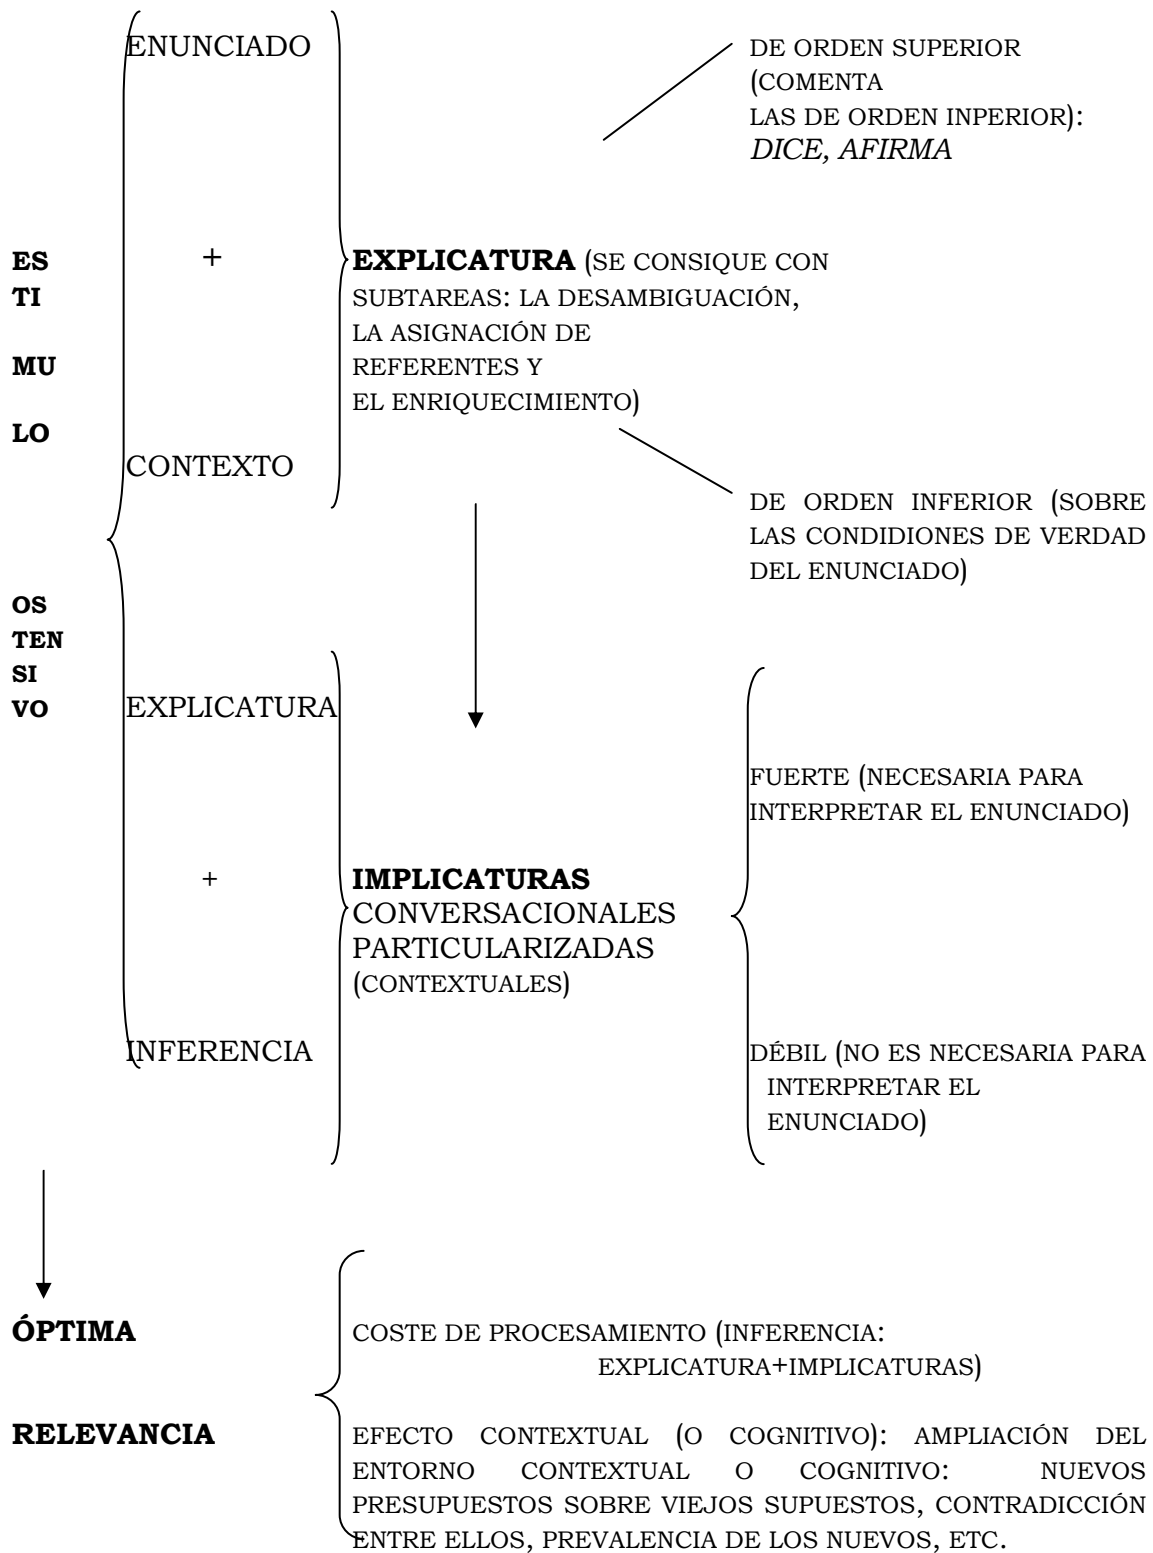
ENUNCIADO

DE ORDEN SUPERIOR (COMENTA LAS DE ORDEN INPERIOR): *DICE, AFIRMA*

ES
TI
MU
LO

+

**EXPLICATURA** (SE CONSIQUE CON SUBTAREAS: LA DESAMBIGUACIÓN, LA ASIGNACIÓN DE REFERENTES Y EL ENRIQUECIMIENTO)

CONTEXTO

DE ORDEN INFERIOR (SOBRE LAS CONDIDIONES DE VERDAD DEL ENUNCIADO)

OS
TEN
SI
VO

EXPLICATURA

FUERTE (NECESARIA PARA INTERPRETAR EL ENUNCIADO)

+

**IMPLICATURAS** CONVERSACIONALES PARTICULARIZADAS (CONTEXTUALES)

INFERENCIA

DÉBIL (NO ES NECESARIA PARA INTERPRETAR EL ENUNCIADO)

**ÓPTIMA**

**RELEVANCIA**

COSTE DE PROCESAMIENTO (INFERENCIA: EXPLICATURA+IMPLICATURAS)

EFECTO CONTEXTUAL (O COGNITIVO): AMPLIACIÓN DEL ENTORNO CONTEXTUAL O COGNITIVO: NUEVOS PRESUPUESTOS SOBRE VIEJOS SUPUESTOS, CONTRADICCIÓN ENTRE ELLOS, PREVALENCIA DE LOS NUEVOS, ETC.